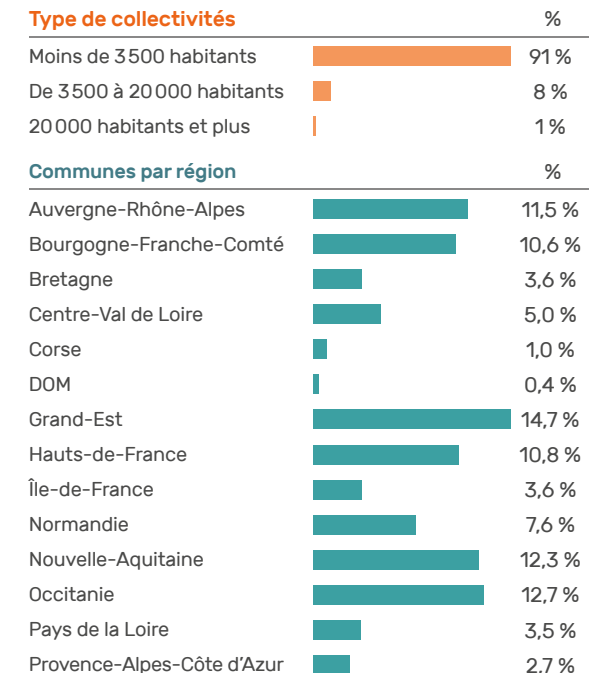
| Type de collectivités | % |
|---|---|
| Moins de 3500 habitants | 91 % |
| De 3500 à 20000 habitants | 8 % |
| 20000 habitants et plus | 1 % |

| Communes par région | % |
|---|---|
| Auvergne-Rhône-Alpes | 11,5 % |
| Bourgogne-Franche-Comté | 10,6 % |
| Bretagne | 3,6 % |
| Centre-Val de Loire | 5,0 % |
| Corse | 1,0 % |
| DOM | 0,4 % |
| Grand-Est | 14,7 % |
| Hauts-de-France | 10,8 % |
| Île-de-France | 3,6 % |
| Normandie | 7,6 % |
| Nouvelle-Aquitaine | 12,3 % |
| Occitanie | 12,7 % |
| Pays de la Loire | 3,5 % |
| Provence-Alpes-Côte d'Azur | 2,7 % |